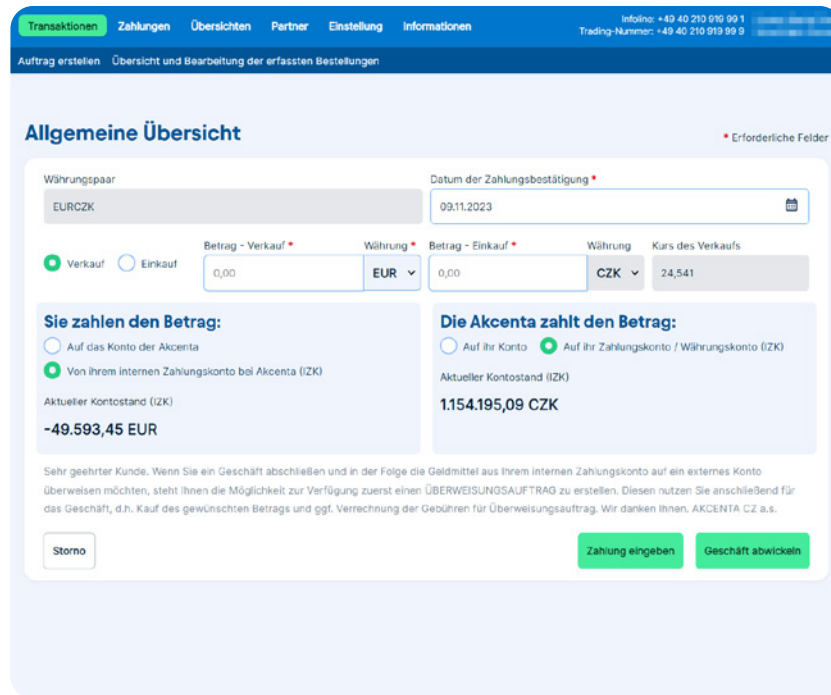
Transaktionen Zahlungen Übersichten Partner Einstellung Informationen

Infoline: +49 40 210 919 99 1
Trading-Nummer: +49 40 210 919 99 9

Auftrag erstellen Übersicht und Bearbeitung der erfassten Bestellungen

Allgemeine Übersicht

* Erforderliche Felder

Währungspaar
EURCZK

Datum der Zahlungsbestätigung *
09.11.2023

Verkauf Einkauf

Betrag - Verkauf *
0,00

Währung *
EUR

Betrag - Einkauf *
0,00

Währung
CZK

Kurs des Verkaufs
24,541

Sie zahlen den Betrag:

Auf das Konto der Akcenta

Von ihrem internen Zahlungskonto bei Akcenta (IZK)

Aktueller Kontostand (IZK)

-49.593,45 EUR

Die Akcenta zahlt den Betrag:

Auf ihr Konto Auf ihr Zahlungskonto / Währungskonto (IZK)

Aktueller Kontostand (IZK)

1.154.195,09 CZK

Sehr geehrter Kunde. Wenn Sie ein Geschäft abschließen und in der Folge die Geldmittel aus Ihrem internen Zahlungskonto auf ein externes Konto überweisen möchten, steht Ihnen die Möglichkeit zur Verfügung zuerst einen ÜBERWEISUNGSAUFTRAG zu erstellen. Diesen nutzen Sie anschließend für das Geschäft, d.h. Kauf des gewünschten Betrags und ggf. Verrechnung der Gebühren für Überweisungsauftrag. Wir danken Ihnen, AKCENTA CZ a.s.

Storno

Zahlung eingeben

Geschäft abwickeln